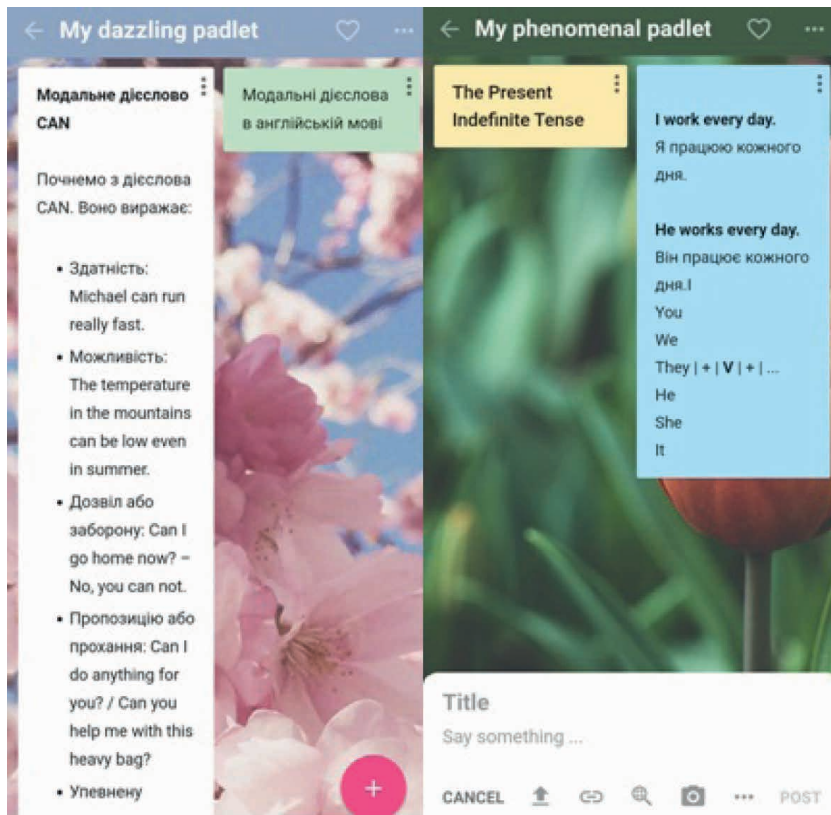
My dazzling padlet

Модальне дієслово CAN

Почнемо з дієслова CAN. Воно виражає:

- Здатність: Michael can run really fast.
- Можливість: The temperature in the mountains can be low even in summer.
- Дозвіл або заборону: Can I go home now? – No, you can not.
- Пропозицію або прохання: Can I do anything for you? / Can you help me with this heavy bag?
- Упевнену

Модальні дієслова в англійській мові

+

My phenomenal padlet

The Present Indefinite Tense

I work every day.
Я працюю кожного дня.

He works every day.
Він працює кожного дня.I
You
We
They | + | V | + | ...
He
She
It

Title
Say something ...
CANCEL POST